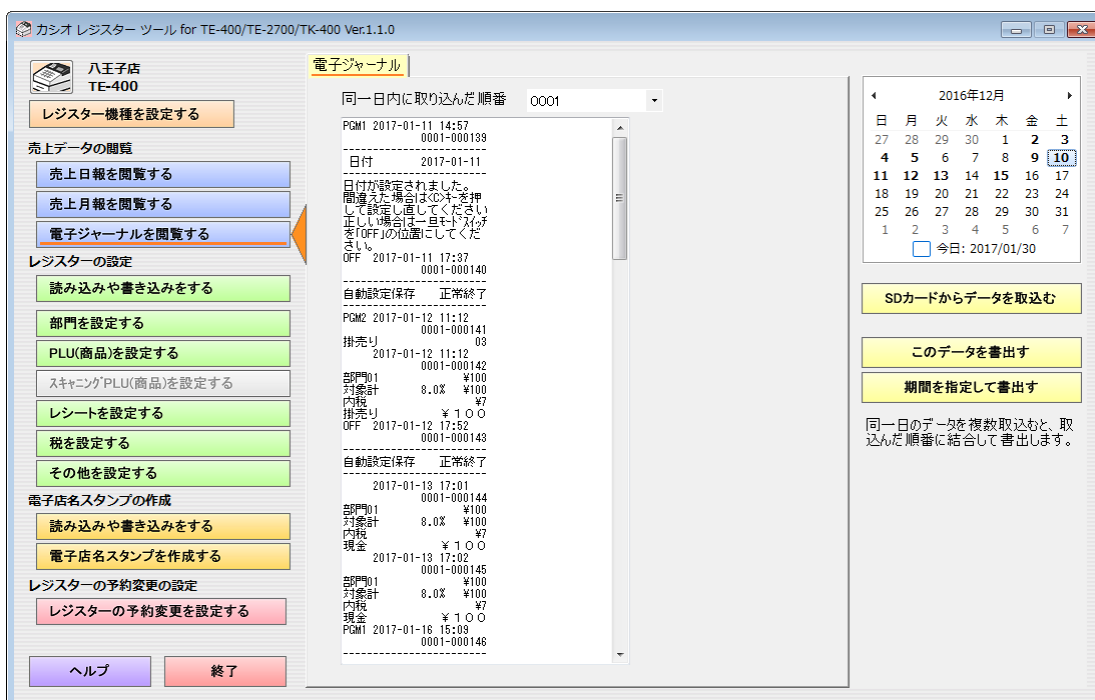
カシオ レジスター ツール for TE-400/TE-2700/TK-400 Ver.1.1.0

八王子店
TE-400

レジスター機種を設定する

売上データの閲覧
売上日報を閲覧する
売上月報を閲覧する
電子ジャーナルを閲覧する

レジスターの設定
読み込みや書き込みをする
部門を設定する
PLU(商品)を設定する
ｽｷｬﾆﾝｸﾞPLU(商品)を設定する
レシートを設定する
税を設定する
その他を設定する

電子店名スタンプの作成
読み込みや書き込みをする
電子店名スタンプを作成する

レジスターの予約変更の設定
レジスターの予約変更を設定する

ヘルプ
終了

電子ジャーナル

同一日内に取り込んだ順番 0001

PGM1 2017-01-11 14:57
0001-000139
日付 2017-01-11
日付が設定されました。間違えた場合は<C>ｷｰを押して設定し直してください正しい場合は一旦ﾓｰﾄﾞｽｲｯﾁを「OFF」の位置にしてください。
OFF 2017-01-11 17:37
0001-000140
自動設定保存 正常終了
PGM2 2017-01-12 11:12
0001-000141
掛売り 03
2017-01-12 11:12
0001-000142
部門01 ¥100
対象計 8.0% ¥100
内税 ¥7
掛売り ¥１００
OFF 2017-01-12 17:52
0001-000143
自動設定保存 正常終了
2017-01-13 17:01
0001-000144
部門01 ¥100
対象計 8.0% ¥100
内税 ¥7
現金 ¥１００
2017-01-13 17:02
0001-000145
部門01 ¥100
対象計 8.0% ¥100
内税 ¥7
現金 ¥１００
PGM1 2017-01-16 15:09
0001-000146

2016年12月
| 日 | 月 | 火 | 水 | 木 | 金 | 土 |
|---|---|---|---|---|---|---|
| 27 | 28 | 29 | 30 | 1 | 2 | 3 |
| 4 | 5 | 6 | 7 | 8 | 9 | 10 |
| 11 | 12 | 13 | 14 | 15 | 16 | 17 |
| 18 | 19 | 20 | 21 | 22 | 23 | 24 |
| 25 | 26 | 27 | 28 | 29 | 30 | 31 |
| 1 | 2 | 3 | 4 | 5 | 6 | 7 |

今日: 2017/01/30

SDカードからデータを取込む
このデータを書出す
期間を指定して書出す

同一日のデータを複数取込むと、取込んだ順番に結合して書出します。